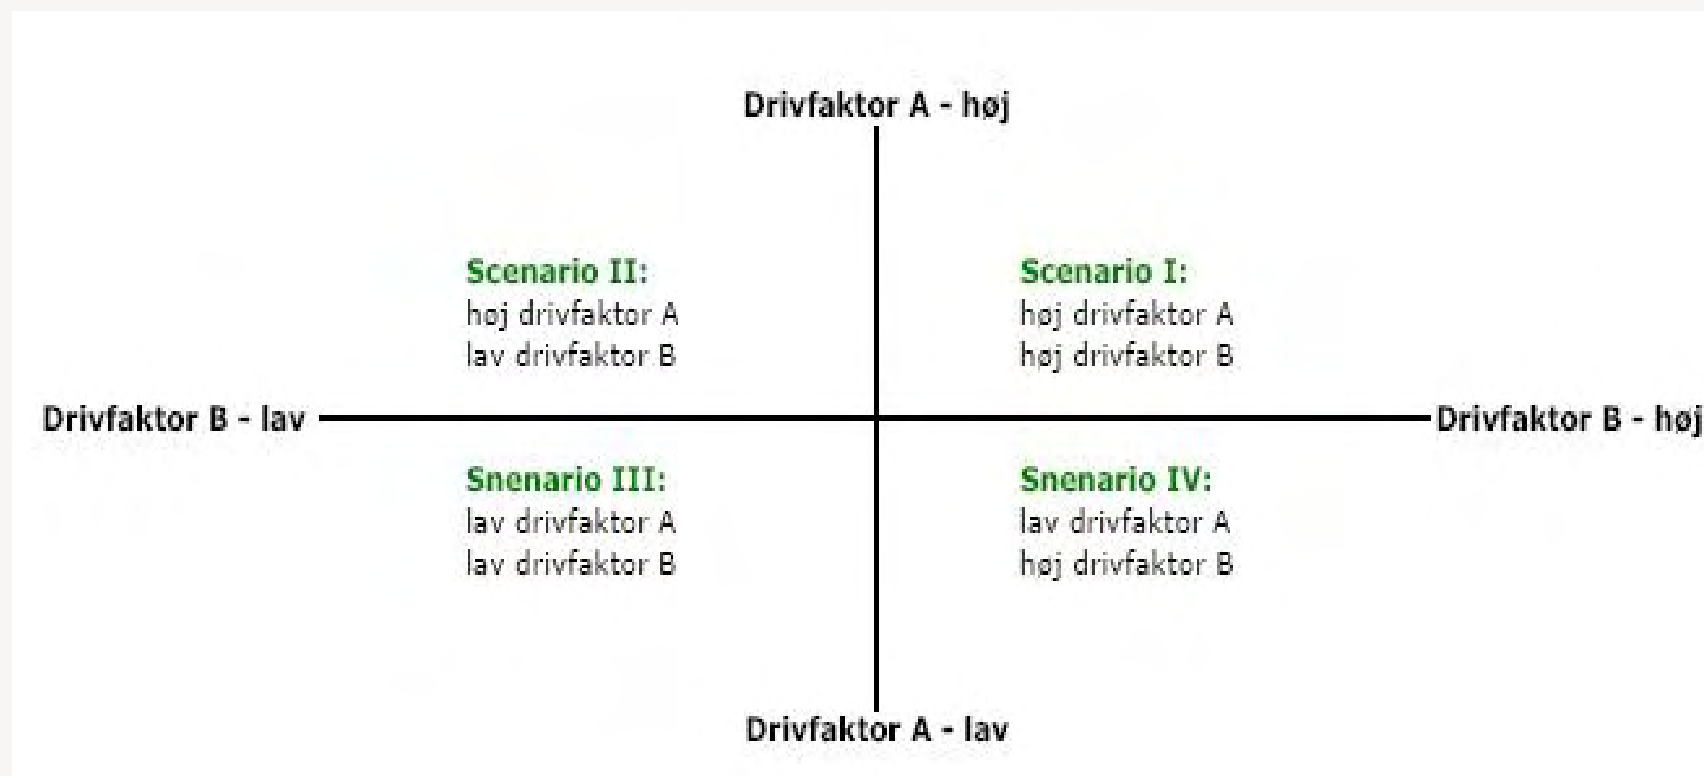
Drivfaktor A - høj

Scenario II:
høj drivfaktor A
lav drivfaktor B

Scenario I:
høj drivfaktor A
høj drivfaktor B

Drivfaktor B - lav

Drivfaktor B - høj

Snenario III:
lav drivfaktor A
lav drivfaktor B

Snenario IV:
lav drivfaktor A
høj drivfaktor B

Drivfaktor A - lav